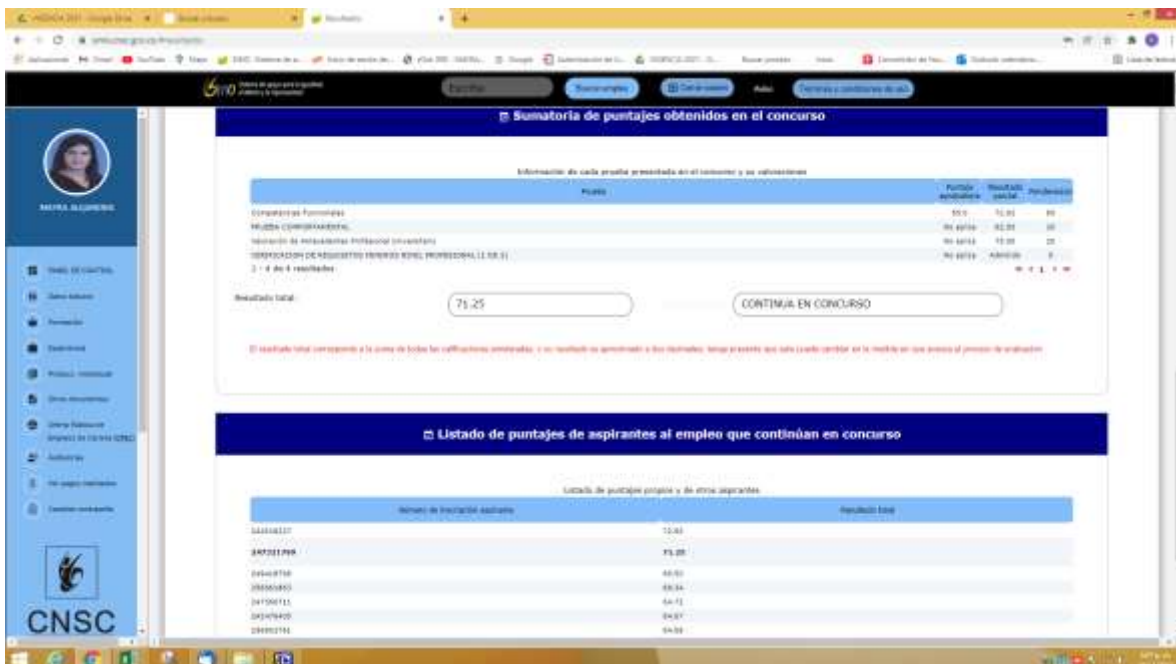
Sumatoria de puntajes obtenidos en el concurso

Información de cada prueba presentada en el concurso y su valoraciones

| Prueba | Puntaje aprobatorio | Resultado parcial | Ponderación |
|---|---|---|---|
| Competencias Funcionales | 65.0 | 71.81 | 60 |
| PRUEBA COMPORTAMENTAL | No aplica | 62.00 | 20 |
| Valoración de Antecedentes Profesional Universitario | No aplica | 75.00 | 20 |
| VERIFICACION DE REQUISITOS MINIMOS NIVEL PROFESIONAL | No aplica | Admitido | 0 |

1 - 4 de 4 resultados

Resultado total: 71.25 CONTINUA EN CONCURSO

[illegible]

Listado de puntajes de aspirantes al empleo que continúan en concurso

Listado de puntajes propios y de otros aspirantes

| Número de inscripción aspirante | Resultado total |
|---|---|
| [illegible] | 72.43 |
| 247221769 | 71.25 |
| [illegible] | 68.91 |
| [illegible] | 68.34 |
| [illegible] | 64.72 |
| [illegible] | 64.67 |
| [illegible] | 64.68 |

CNSC